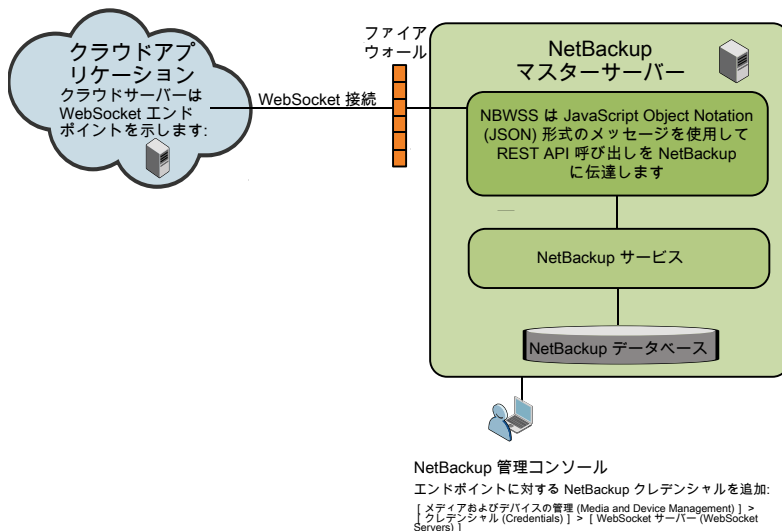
クラウドアプリケーション
クラウドサーバーは WebSocket エンドポイントを示します:

WebSocket 接続

ファイアウォール

NetBackup マスターサーバー

NBWSS は JavaScript Object Notation (JSON) 形式のメッセージを使用して REST API 呼び出しを NetBackup に伝達します

NetBackup サービス

NetBackup データベース

NetBackup 管理コンソール

エンドポイントに対する NetBackup クレデンシャルを追加:

[ メディアおよびデバイスの管理 (Media and Device Management) ] > [ クレデンシャル (Credentials) ] > [ WebSocket サーバー (WebSocket Servers) ]